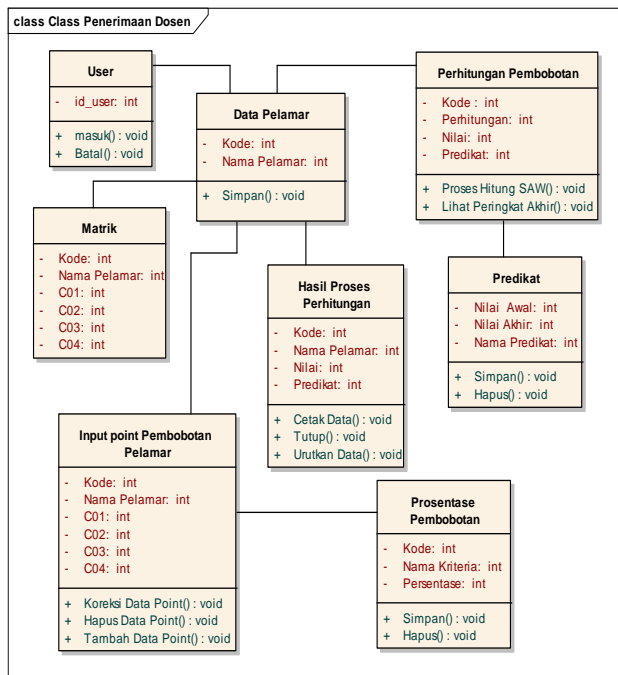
class Class Penerimaan Dosen

User

- id_user: int

+ masuk() : void
+ Batal() : void

Data Pelamar

- Kode: int
- Nama Pelamar: int

+ Simpan() : void

Perhitungan Pembobotan

- Kode : int
- Perhitungan: int
- Nilai: int
- Predikat: int

+ Proses Hitung SAW() : void
+ Lihat Peringkat Akhir() : void

Matrik

- Kode: int
- Nama Pelamar: int
- C01: int
- C02: int
- C03: int
- C04: int

Hasil Proses Perhitungan

- Kode: int
- Nama Pelamar: int
- Nilai: int
- Predikat: int

+ Cetak Data() : void
+ Tutup() : void
+ Urutkan Data() : void

Predikat

- Nilai Awal: int
- Nilai Akhir: int
- Nama Predikat: int

+ Simpan() : void
+ Hapus() : void

Input point Pembobotan Pelamar

- Kode: int
- Nama Pelamar: int
- C01: int
- C02: int
- C03: int
- C04: int

+ Koreksi Data Point() : void
+ Hapus Data Point() : void
+ Tambah Data Point() : void

Prosentase Pembobotan

- Kode: int
- Nama Kriteria: int
- Persentase: int

+ Simpan() : void
+ Hapus() : void